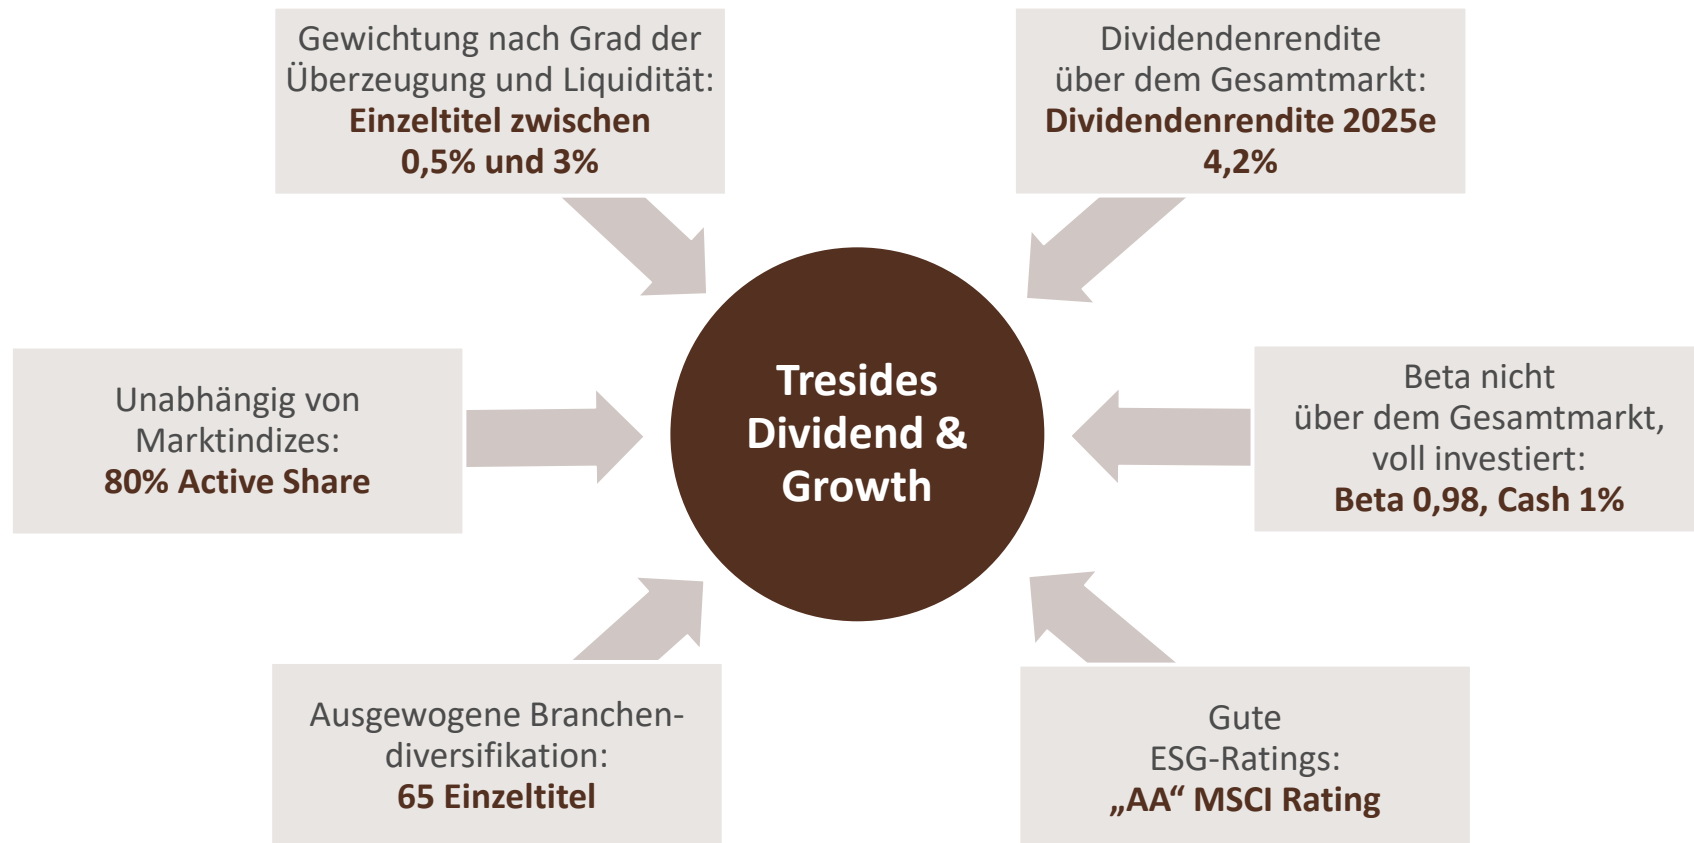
Gewichtung nach Grad der Überzeugung und Liquidität:
Einzeltitel zwischen 0,5% und 3%

Dividendenrendite über dem Gesamtmarkt:
Dividendenrendite 2025e 4,2%

Unabhängig von Marktindizes:
80% Active Share

Tresides Dividend & Growth

Beta nicht über dem Gesamtmarkt, voll investiert:
Beta 0,98, Cash 1%

Ausgewogene Branchendiversifikation:
65 Einzeltitel

Gute ESG-Ratings:
„AA“ MSCI Rating